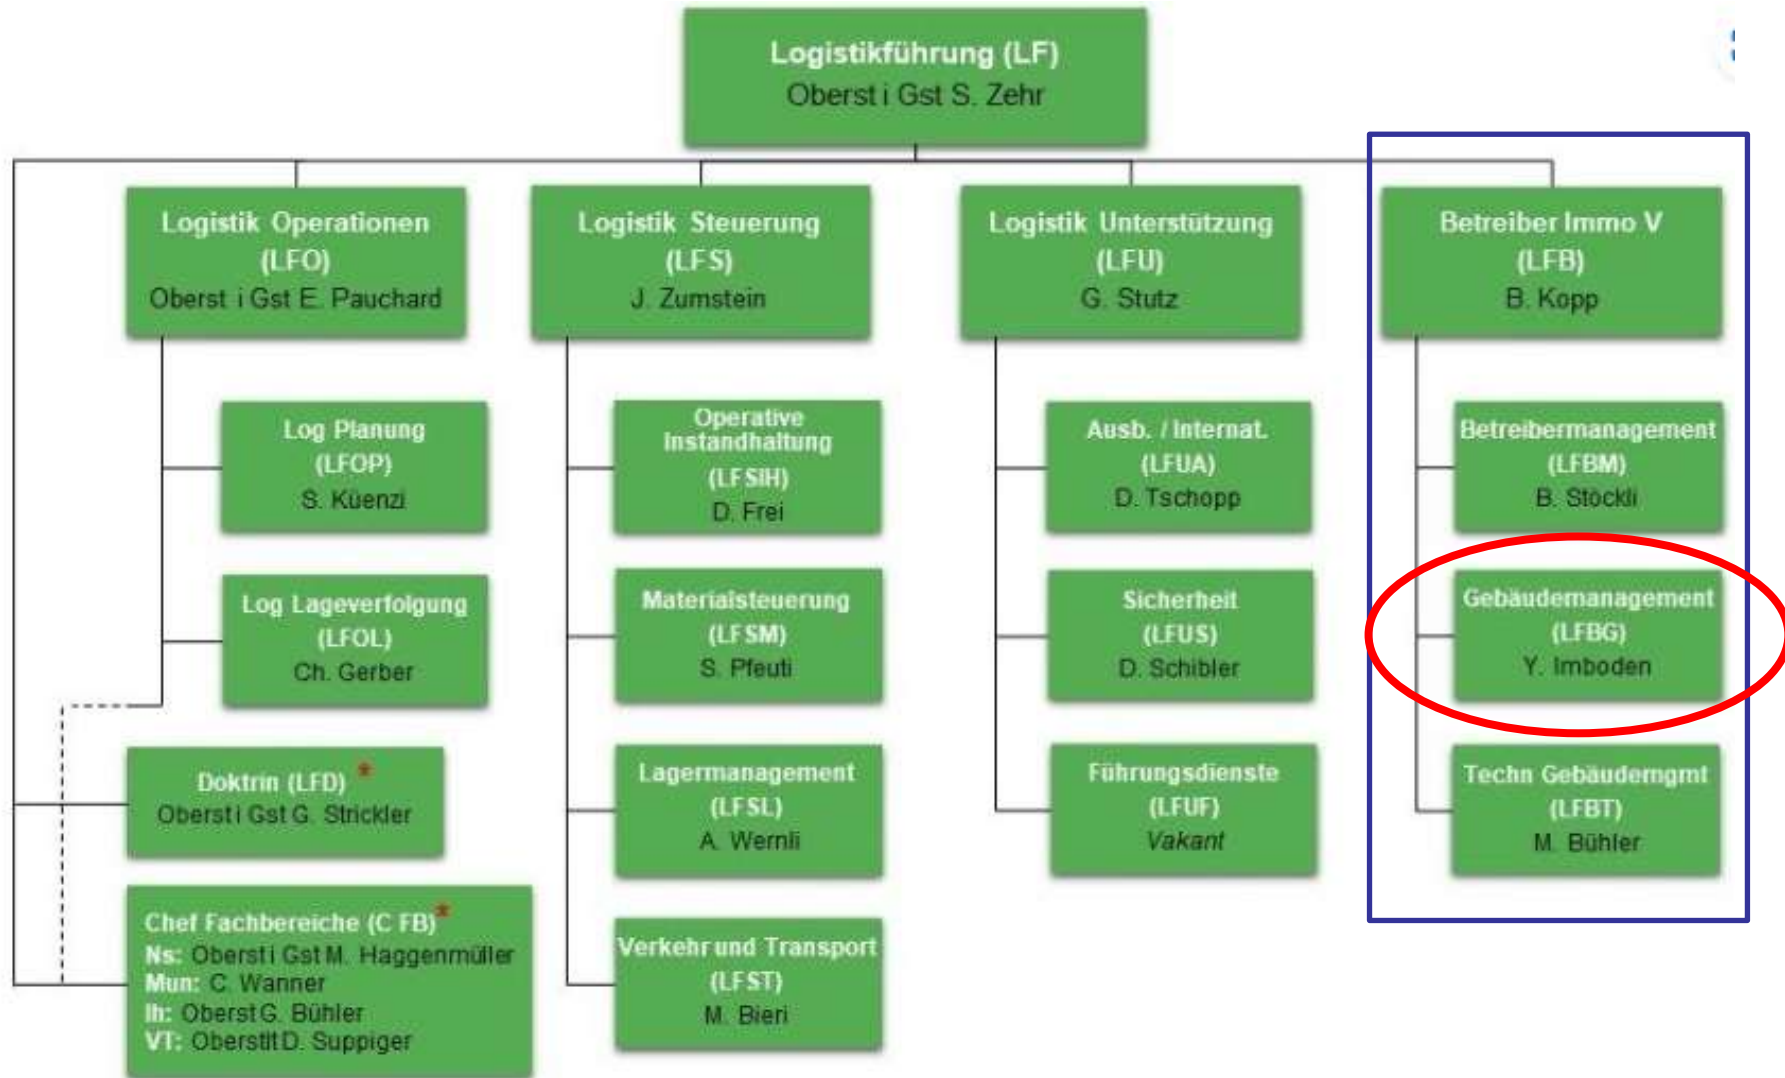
Logistikführung (LF)
Oberst i Gst S. Zehr

Logistik Operationen
(LFO)
Oberst i Gst E. Pauchard

Logistik Steuerung
(LFS)
J. Zumstein

Logistik Unterstützung
(LFU)
G. Stutz

Betreiber Immo V
(LFB)
B. Kopp

Log Planung
(LFOP)
S. Küenzi

Operative Instandhaltung
(LFSIH)
D. Frei

Ausb. / Internat.
(LFUA)
D. Tschopp

Betreibermanagement
(LFBM)
B. Stöckli

Log Lageverfolgung
(LFOL)
Ch. Gerber

Materialsteuerung
(LFSM)
S. Pfeuti

Sicherheit
(LFUS)
D. Schibler

Gebäudemanagement
(LFBG)
Y. Imboden

Doktrin (LFD) *
Oberst i Gst G. Strickler

Lagermanagement
(LFSL)
A. Wernli

Führungsdienste
(LFUF)
Vakant

Techn Gebäudemgmt
(LFBT)
M. Bühler

Chef Fachbereiche (C FB)*
Ns: Oberst i Gst M. Haggenmüller
Mun: C. Wanner
Ih: Oberst G. Bühler
VT: Oberstlt D. Suppiger

Verkehr und Transport
(LFST)
M. Bieri